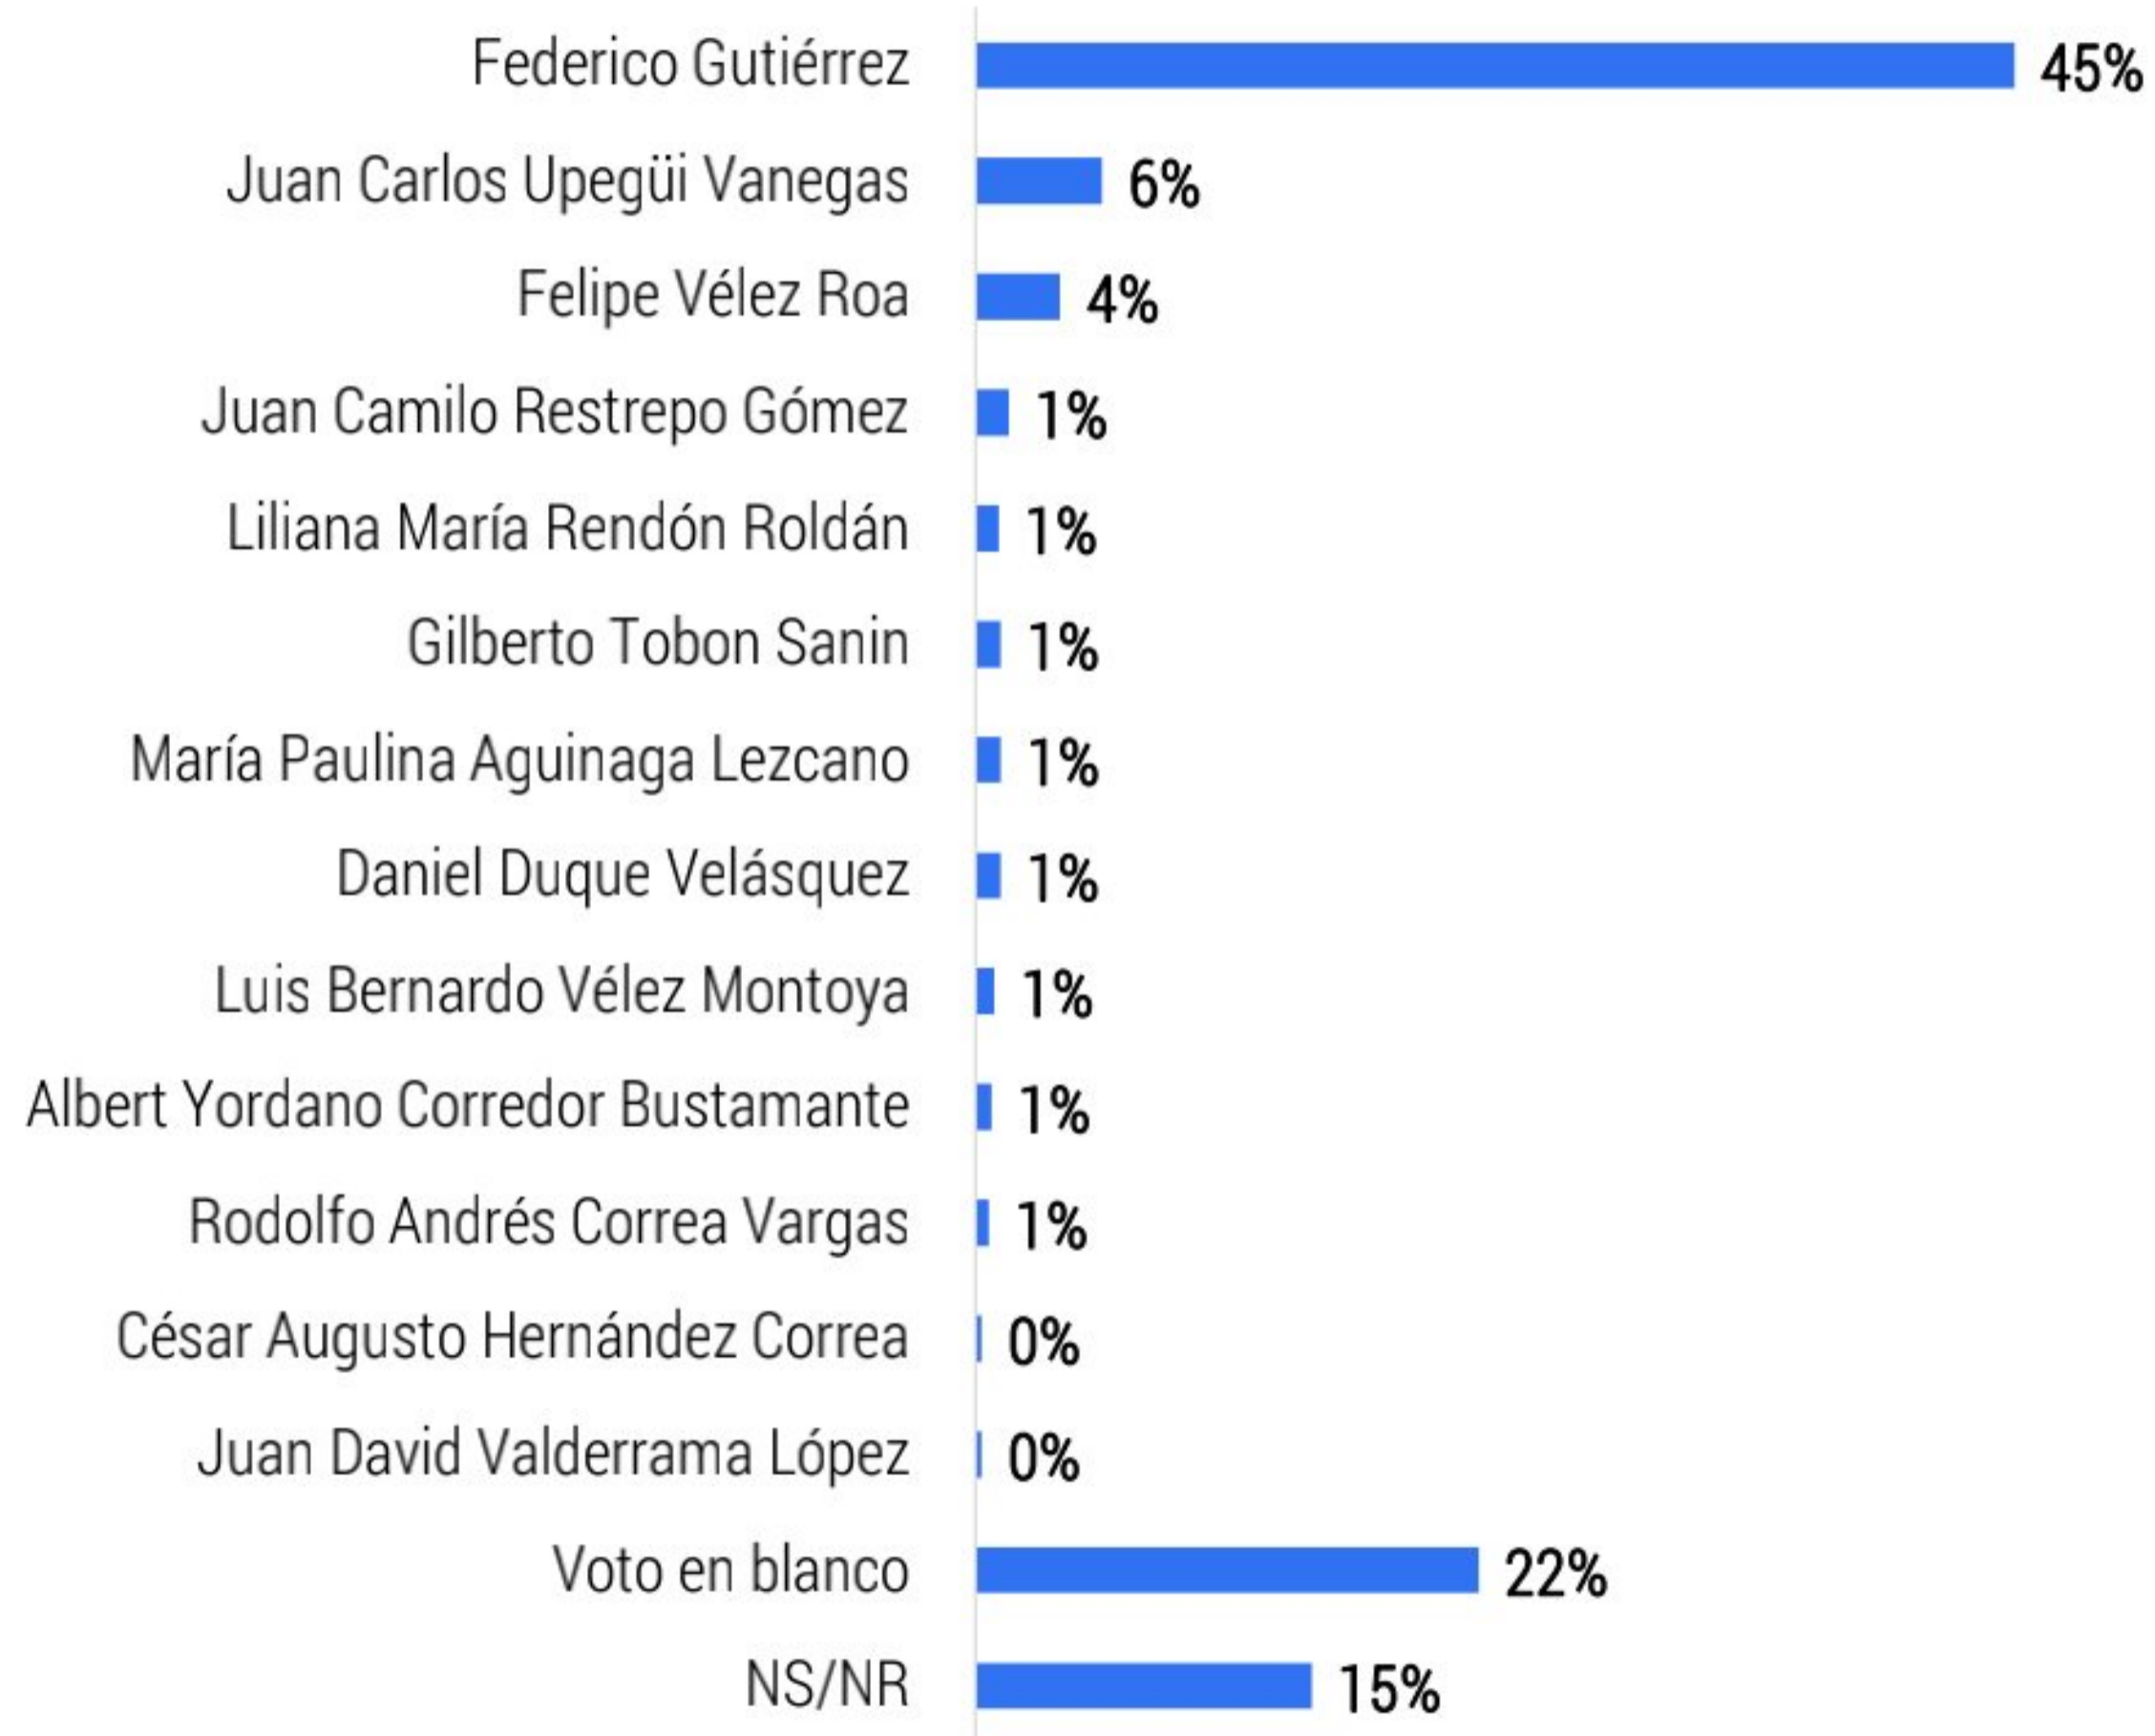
| | |
|---|---|
| Federico Gutiérrez | 45% |
| Juan Carlos Upegüi Vanegas | 6% |
| Felipe Vélez Roa | 4% |
| Juan Camilo Restrepo Gómez | 1% |
| Liliana María Rendón Roldán | 1% |
| Gilberto Tobon Sanin | 1% |
| María Paulina Aguinaga Lezcano | 1% |
| Daniel Duque Velásquez | 1% |
| Luis Bernardo Vélez Montoya | 1% |
| Albert Yordano Corredor Bustamante | 1% |
| Rodolfo Andrés Correa Vargas | 1% |
| César Augusto Hernández Correa | 0% |
| Juan David Valderrama López | 0% |
| Voto en blanco | 22% |
| NS/NR | 15% |